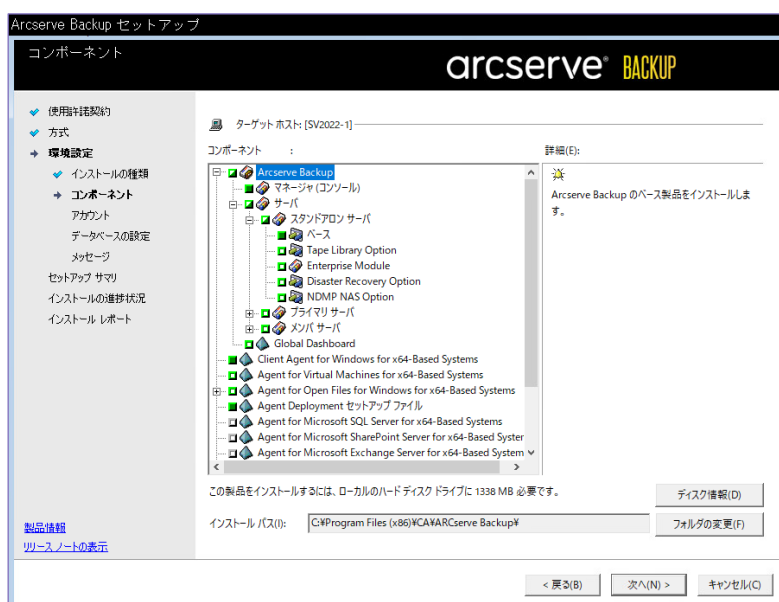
Arcserve Backup セットアップ

コンポーネント

arcserve® BACKUP

使用許諾契約
方式
環境設定
インストールの種類
コンポーネント
アカウント
データベースの設定
メッセージ
セットアップ サマリ
インストールの進捗状況
インストール レポート

製品情報
リリース ノートの表示

ターゲット ホスト: [SV2022-1]

コンポーネント :

Arcserve Backup
マネージャ (コンソール)
サーバ
スタンドアロン サーバ
ベース
Tape Library Option
Enterprise Module
Disaster Recovery Option
NDMP NAS Option
プライマリ サーバ
メンバ サーバ
Global Dashboard
Client Agent for Windows for x64-Based Systems
Agent for Virtual Machines for x64-Based Systems
Agent for Open Files for Windows for x64-Based Systems
Agent Deployment セットアップ ファイル
Agent for Microsoft SQL Server for x64-Based Systems
Agent for Microsoft SharePoint Server for x64-Based Syster
Agent for Microsoft Exchange Server for x64-Based System

詳細(E):

Arcserve Backup のベース製品をインストールします。

この製品をインストールするには、ローカルのハード ディスク ドライブに 1338 MB 必要です。

ディスク情報(D)

インストール パス(I): C:¥Program Files (x86)¥CA¥ARCserve Backup¥

フォルダの変更(F)

< 戻る(B)
次へ(N) >
キャンセル(C)